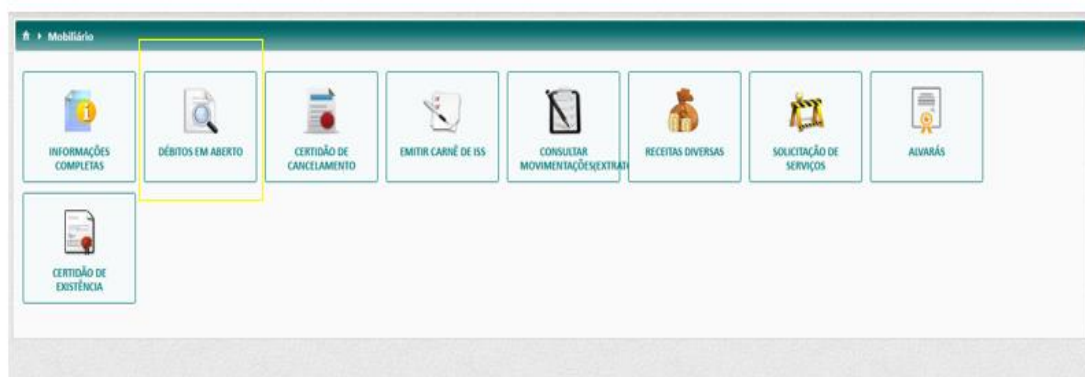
Mobiliário

INFORMAÇÕES COMPLETAS

DÉBITOS EM ABERTO

CERTIDÃO DE CANCELAMENTO

EMITIR CARNÊ DE ISS

CONSULTAR MOVIMENTAÇÕES(EXTRAT

RECEITAS DIVERSAS

SOLICITAÇÃO DE SERVIÇOS

ALVARÁS

CERTIDÃO DE EXISTÊNCIA